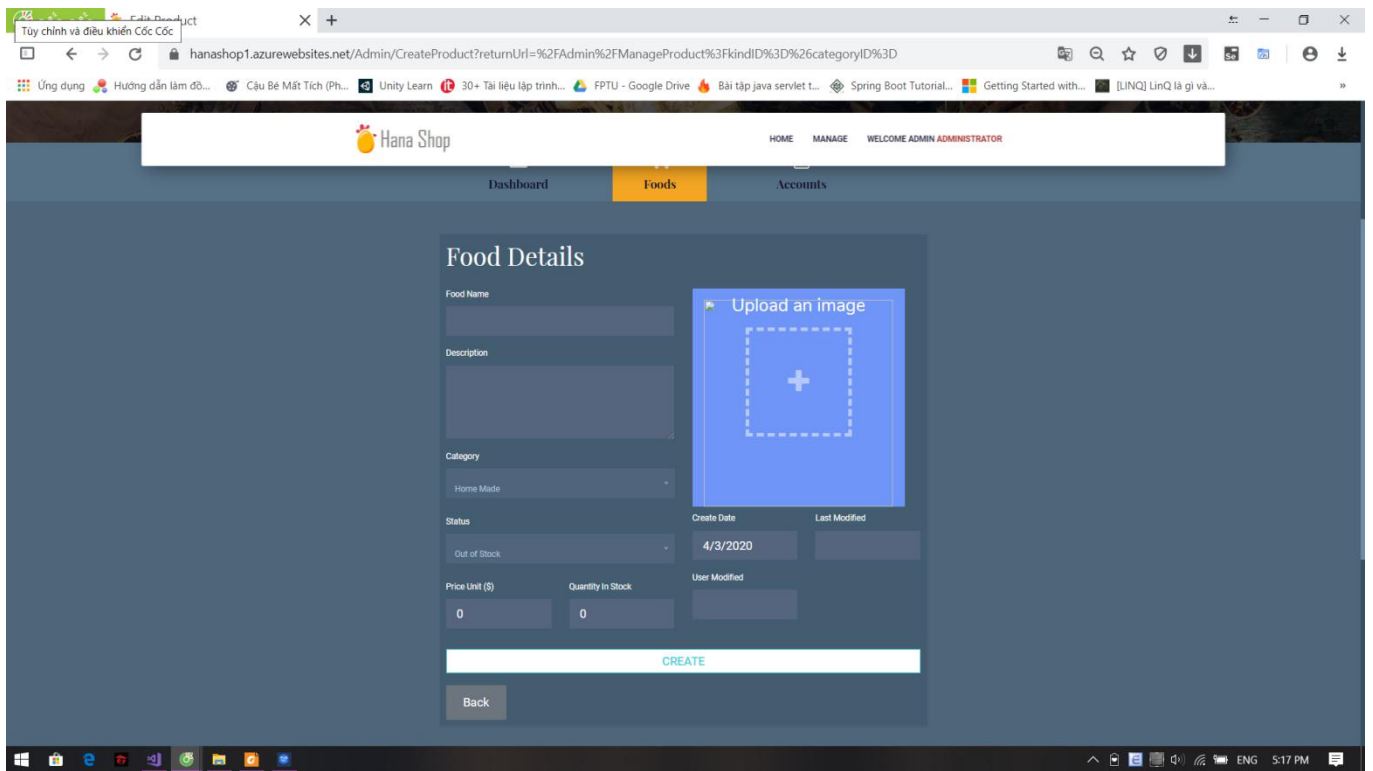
Tùy chỉnh và điều khiển Cốc Cốc
Edit Product

hanashop1.azurewebsites.net/Admin/CreateProduct?returnUrl=%2FAdmin%2FManageProduct%3FkindID%3D%26categoryID%3D

Ứng dụng Hướng dẫn làm đồ... Cậu Bé Mất Tích (Ph... Unity Learn 30+ Tài liệu lập trình... FPTU - Google Drive Bài tập java servlet t... Spring Boot Tutorial... Getting Started with... [LINQ] LinQ là gì và...

Hana Shop

HOME MANAGE WELCOME ADMIN ADMINISTRATOR

Dashboard Foods Accounts

Food Details

Food Name

Description

Category

Home Made

Status

Out of Stock

Price Unit ($)

0

Quantity In Stock

0

Upload an image

Create Date

4/3/2020

Last Modified

User Modified

CREATE

Back

ENG 5:17 PM